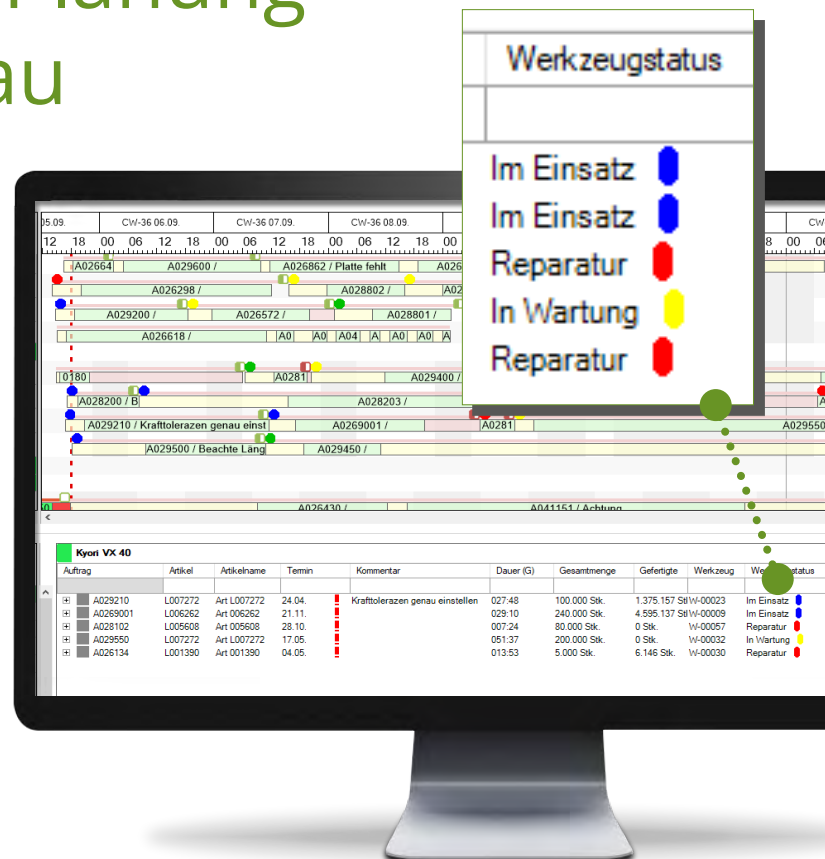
au

Werkzeugstatus

Im Einsatz
Im Einsatz
Reparatur
In Wartung
Reparatur

05.09. | CW-36 06.09. | CW-36 07.09. | CW-36 08.09. | CW

12 18 00 06 12 18 00 06 12 18 00 06 12 18 00 | 8 00 06

A02664 | A029600 / | A026862 / Platte fehlt | A026
A026298 / | A028802 / | A02
A029200 / | A026572 / | A028801 /
A026618 / | A0 | A0 | A04 | A | A0 | A0 | A
0180 | A0281 | A029400 /
A028200 / B | A028203 / | A
A029210 / Krafttolerazen genau einst | A0269001 / | A0281 | A029550
A029500 / Beachte Läng | A029450 /
A026430 / | A041151 / Achtung

Kyori VX 40

| Auftrag | Artikel | Artikelname | Termin | Kommentar | Dauer (G) | Gesamtmenge | Gefertigte | Werkzeug | Werkzeugstatus |
|---|---|---|---|---|---|---|---|---|---|
| A029210 | L007272 | Art L007272 | 24.04. | Krafttolerazen genau einstellen | 027:48 | 100.000 Stk. | 1.375.157 Stk | W-00023 | Im Einsatz |
| A0269001 | L006262 | Art 006262 | 21.11. | | 029:10 | 240.000 Stk. | 4.595.137 Stk | W-00009 | Im Einsatz |
| A028102 | L005608 | Art 005608 | 28.10. | | 007:24 | 80.000 Stk. | 0 Stk. | W-00057 | Reparatur |
| A029550 | L007272 | Art L007272 | 17.05. | | 051:37 | 200.000 Stk. | 0 Stk. | W-00032 | In Wartung |
| A026134 | L001390 | Art 001390 | 04.05. | | 013:53 | 5.000 Stk. | 6.146 Stk. | W-00030 | Reparatur |